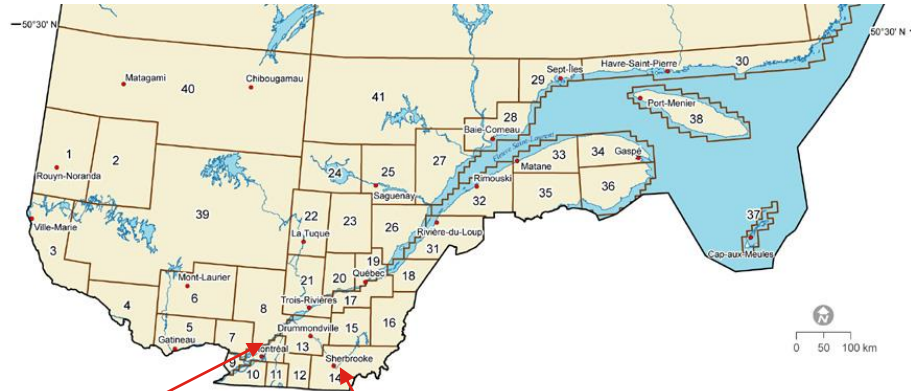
50°30' N
50°30' N
Matagami
Chibougamau
40
41
29
Sept-Îles
Havre-Saint-Pierre
30
Port-Menier
38
28
Baie-Comeau
1
2
Rouyn-Noranda
24
25
27
Matane
33
34
Gaspé
Saguenay
Rimouski
35
36
39
22
23
26
32
Ville-Marie
La Tuque
Rivière-du-Loup
37
31
3
19
Cap-aux-Meules
Québec
21
20
18
Mont-Laurier
6
Trois-Rivières
17
4
8
16
15
Drummondville
5
7
Gatineau
13
Montréal
Sherbrooke
9
10
11
12
14
0
50
100 km